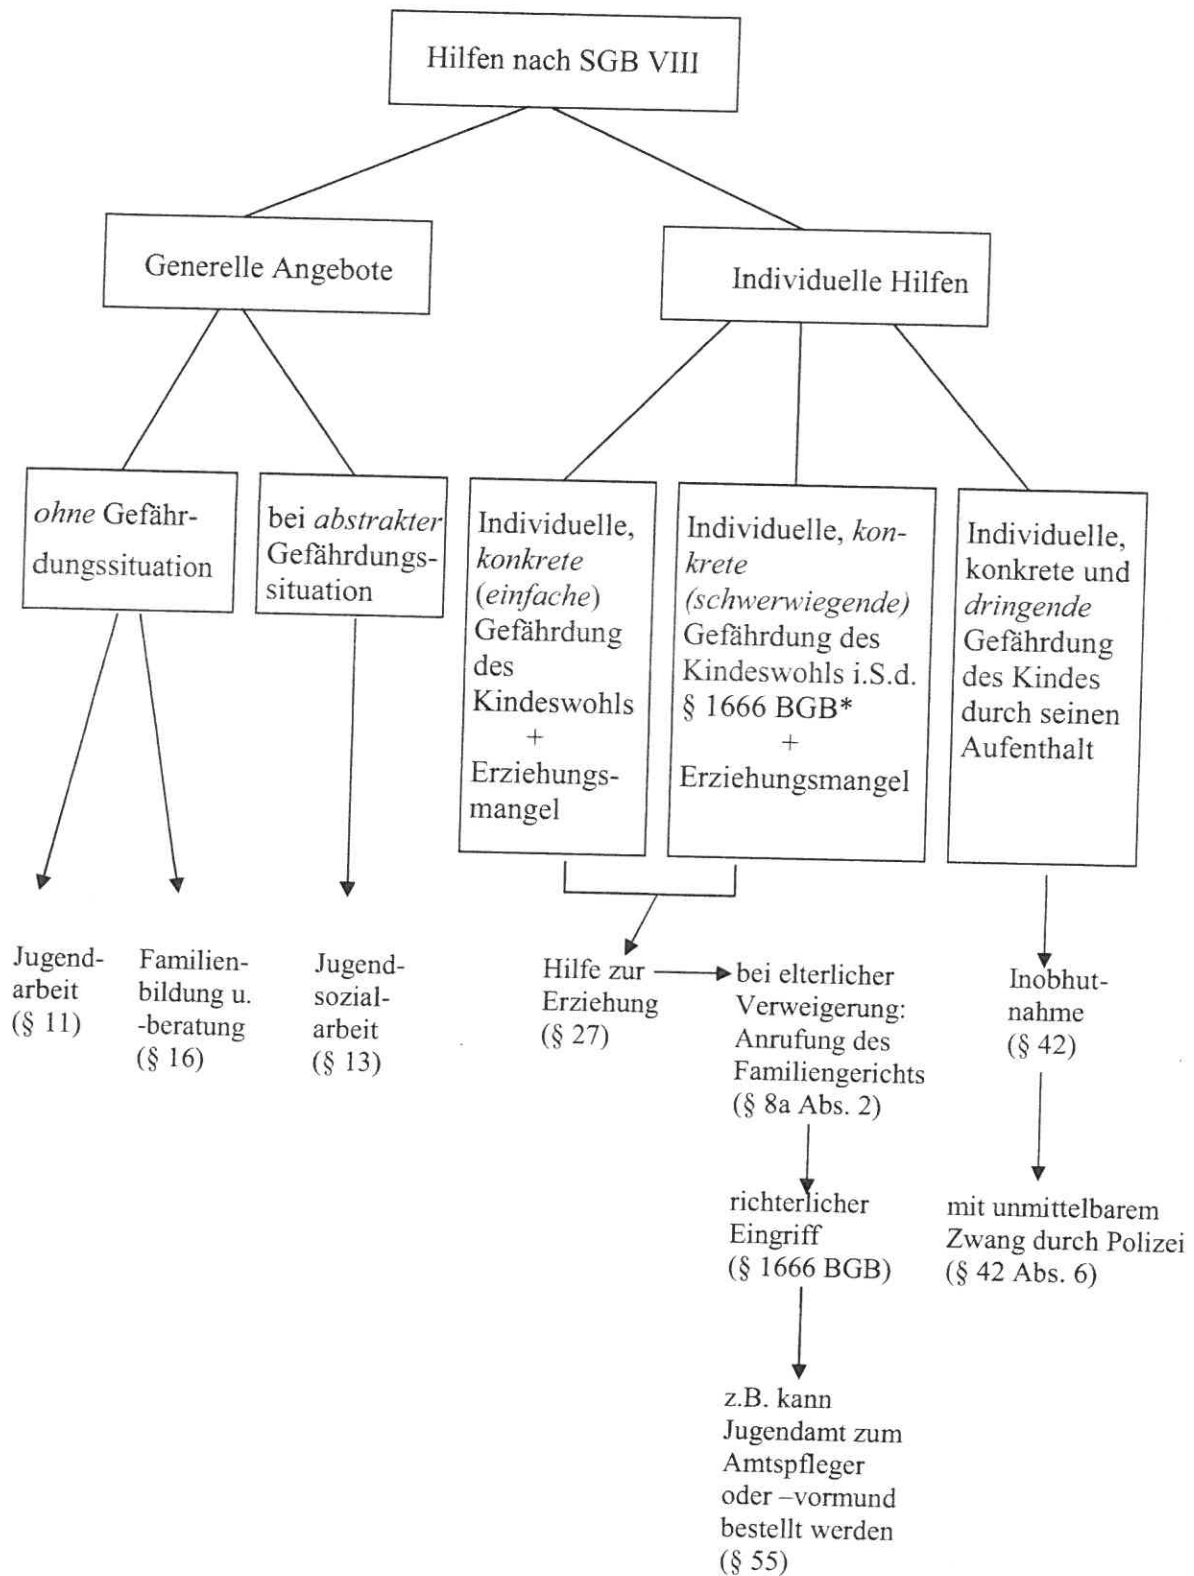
Hilfen nach SGB VIII

Generelle Angebote

Individuelle Hilfen

*ohne* Gefährdungssituation

bei *abstrakter* Gefährdungssituation

Individuelle, *konkrete* (*einfache*) Gefährdung des Kindeswohls + Erziehungsmangel

Individuelle, *konkrete (schwerwiegende)* Gefährdung des Kindeswohls i.S.d. § 1666 BGB* + Erziehungsmangel

Individuelle, konkrete und *dringende* Gefährdung des Kindes durch seinen Aufenthalt

Jugendarbeit (§ 11)

Familienbildung u. -beratung (§ 16)

Jugendsozialarbeit (§ 13)

Hilfe zur Erziehung (§ 27)

bei elterlicher Verweigerung: Anrufung des Familiengerichts (§ 8a Abs. 2)

richterlicher Eingriff (§ 1666 BGB)

z.B. kann Jugendamt zum Amtspfleger oder –vormund bestellt werden (§ 55)

Inobhutnahme (§ 42)

mit unmittelbarem Zwang durch Polizei (§ 42 Abs. 6)